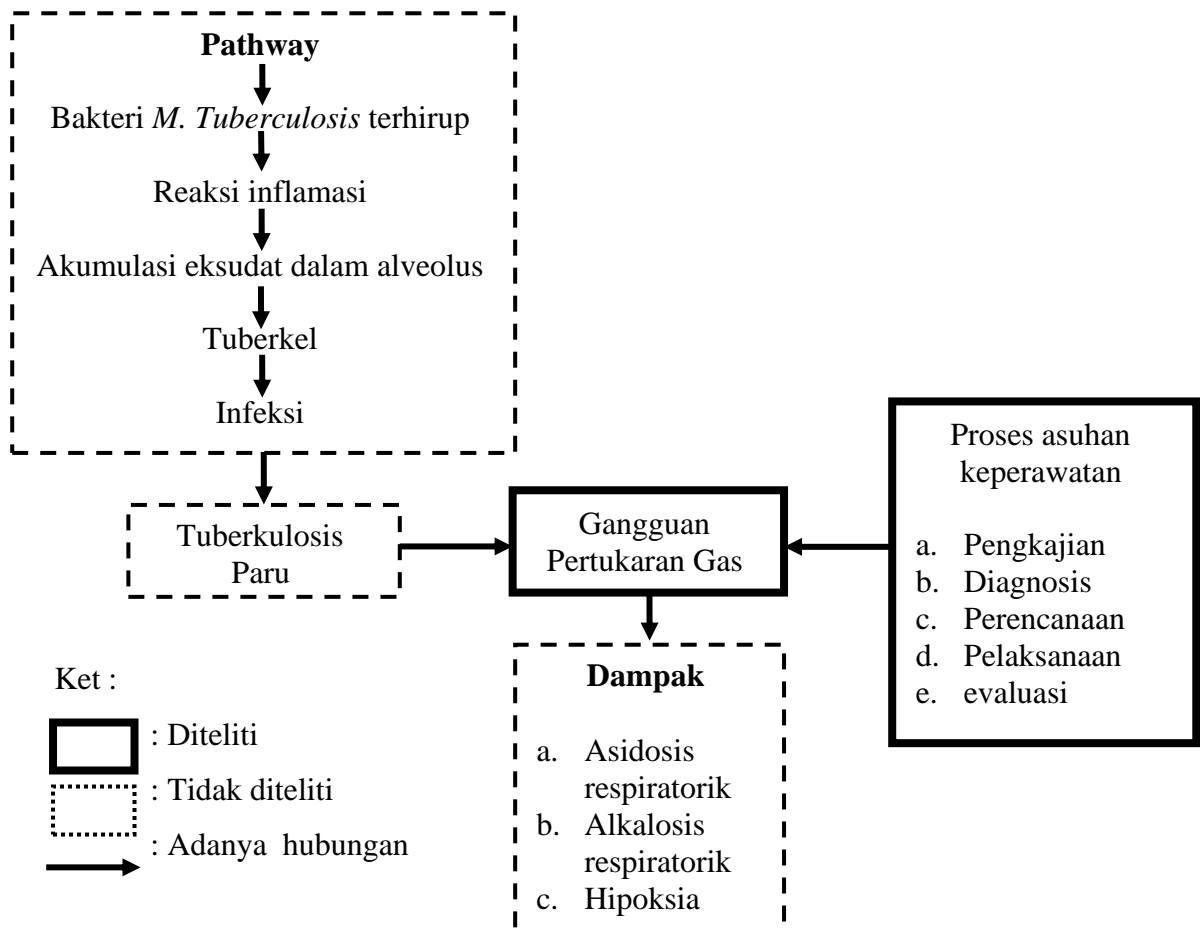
**Pathway**

Bakteri *M. Tuberculosis* terhirup

Reaksi inflamasi

Akumulasi eksudat dalam alveolus

Tuberkel

Infeksi

Tuberkulosis Paru

Gangguan Pertukaran Gas

Proses asuhan keperawatan

a. Pengkajian
b. Diagnosis
c. Perencanaan
d. Pelaksanaan
e. evaluasi

**Dampak**

a. Asidosis respiratorik
b. Alkalosis respiratorik
c. Hipoksia

Ket :

: Diteliti

: Tidak diteliti

: Adanya hubungan